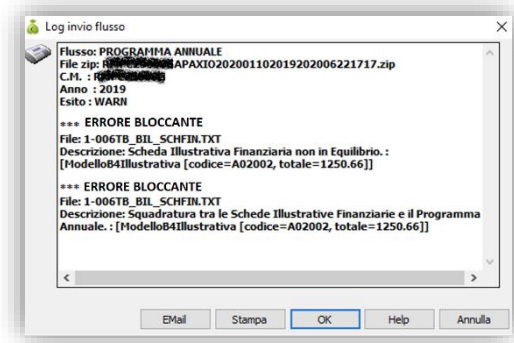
Log invio flusso

Flusso: PROGRAMMA ANNUALE
File zip: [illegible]APAXIO20200110201920200622171 7.zip
C.M. : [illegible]
Anno : 2019
Esito : WARN

*** ERRORE BLOCCANTE
File: 1-006TB_BIL_SCHFIN.TXT
Descrizione: Scheda Illustrativa Finanziaria non in Equilibrio. : [ModelloB4Illustrativa [codice=A02002, totale=1250.66]]

*** ERRORE BLOCCANTE
File: 1-006TB_BIL_SCHFIN.TXT
Descrizione: Squadratura tra le Schede Illustrative Finanziarie e il Programma Annuale. : [ModelloB4Illustrativa [codice=A02002, totale=1250.66]]

EMail | Stampa | OK | Help | Annulla